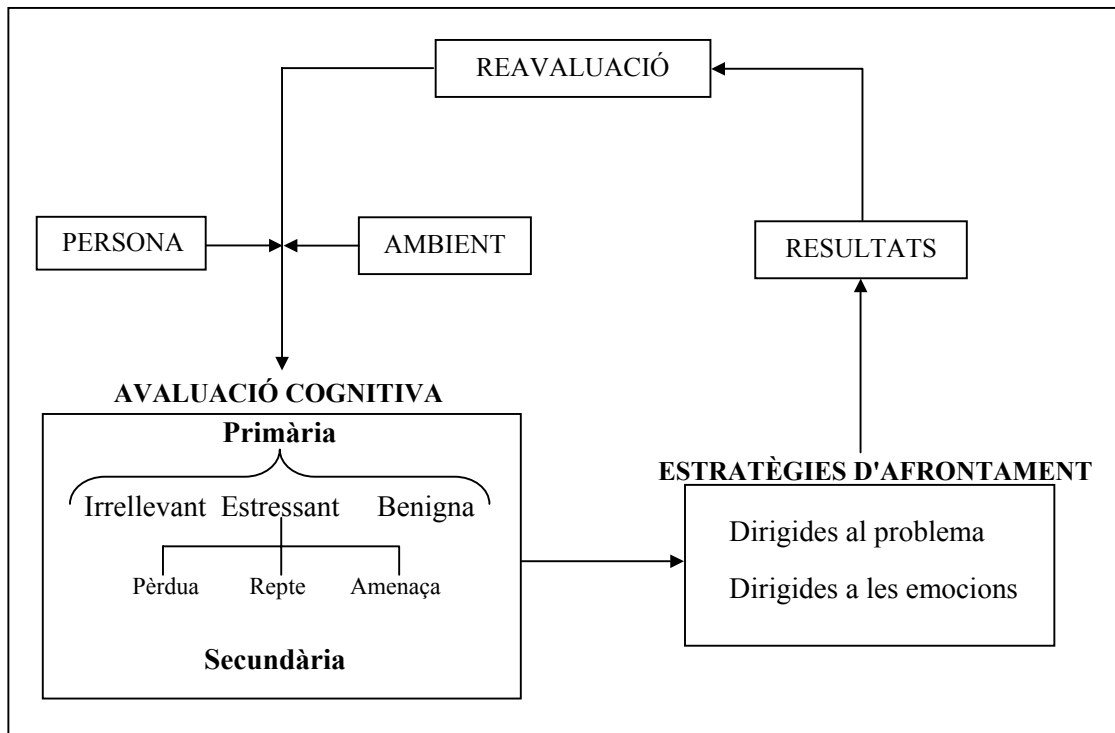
REAVALUACIÓ

PERSONA

AMBIENT

RESULTATS

AVALUACIÓ COGNITIVA

Primària

Irrellevant Estressant Benigna

Pèrdua Repte Amenaça

Secundària

ESTRATÈGIES D'AFRONTAMENT

Dirigides al problema

Dirigides a les emocions